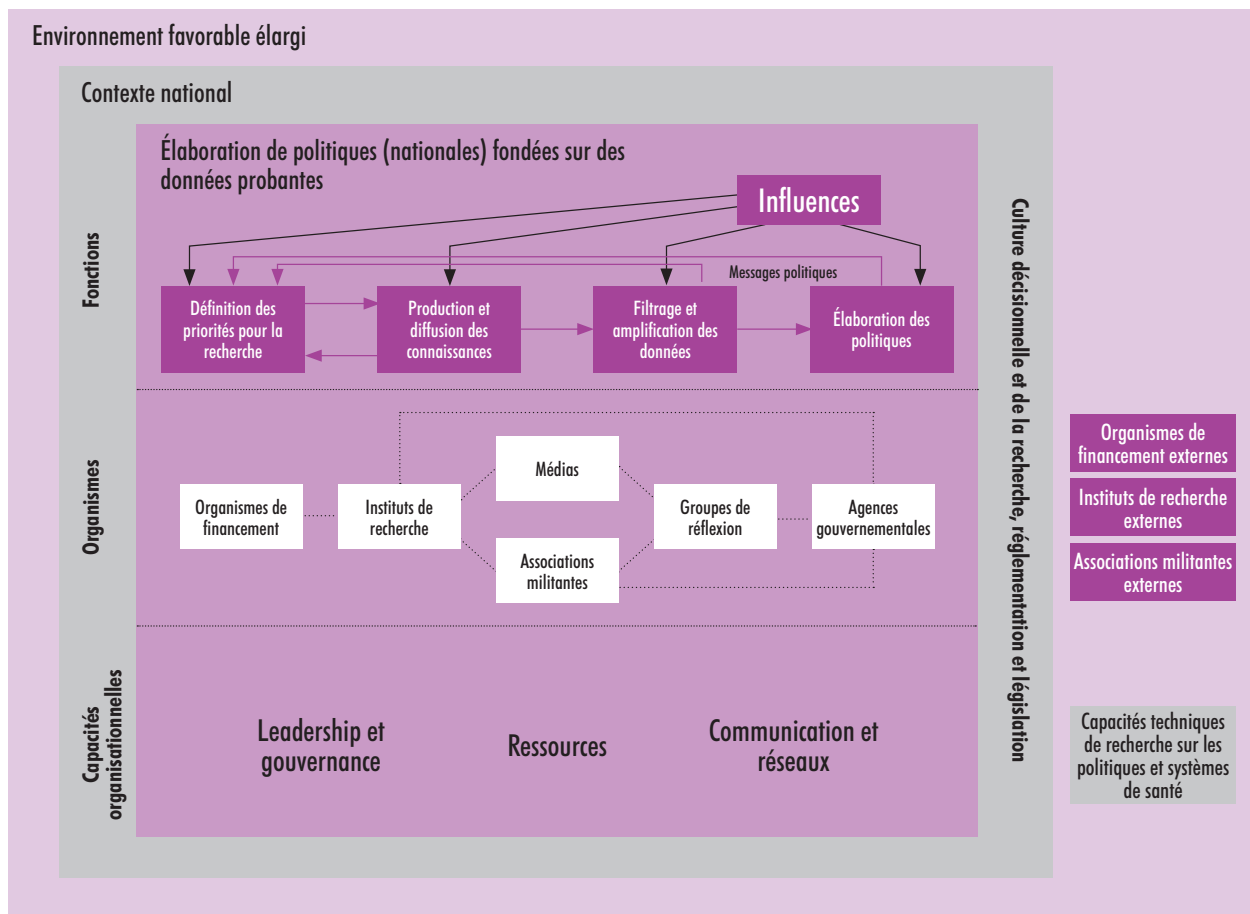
Environnement favorable élargi

Contexte national

Élaboration de politiques (nationales) fondées sur des données probantes

Influences

Fonctions

Messages politiques

Définition des priorités pour la recherche

Production et diffusion des connaissances

Filtrage et amplification des données

Élaboration des politiques

Organismes

Médias

Organismes de financement

Instituts de recherche

Groupes de réflexion

Agences gouvernementales

Associations militantes

Capacités organisationnelles

Leadership et gouvernance

Ressources

Communication et réseaux

Culture décisionnelle et de la recherche, réglementation et législation

Organismes de financement externes

Instituts de recherche externes

Associations militantes externes

Capacités techniques de recherche sur les politiques et systèmes de santé